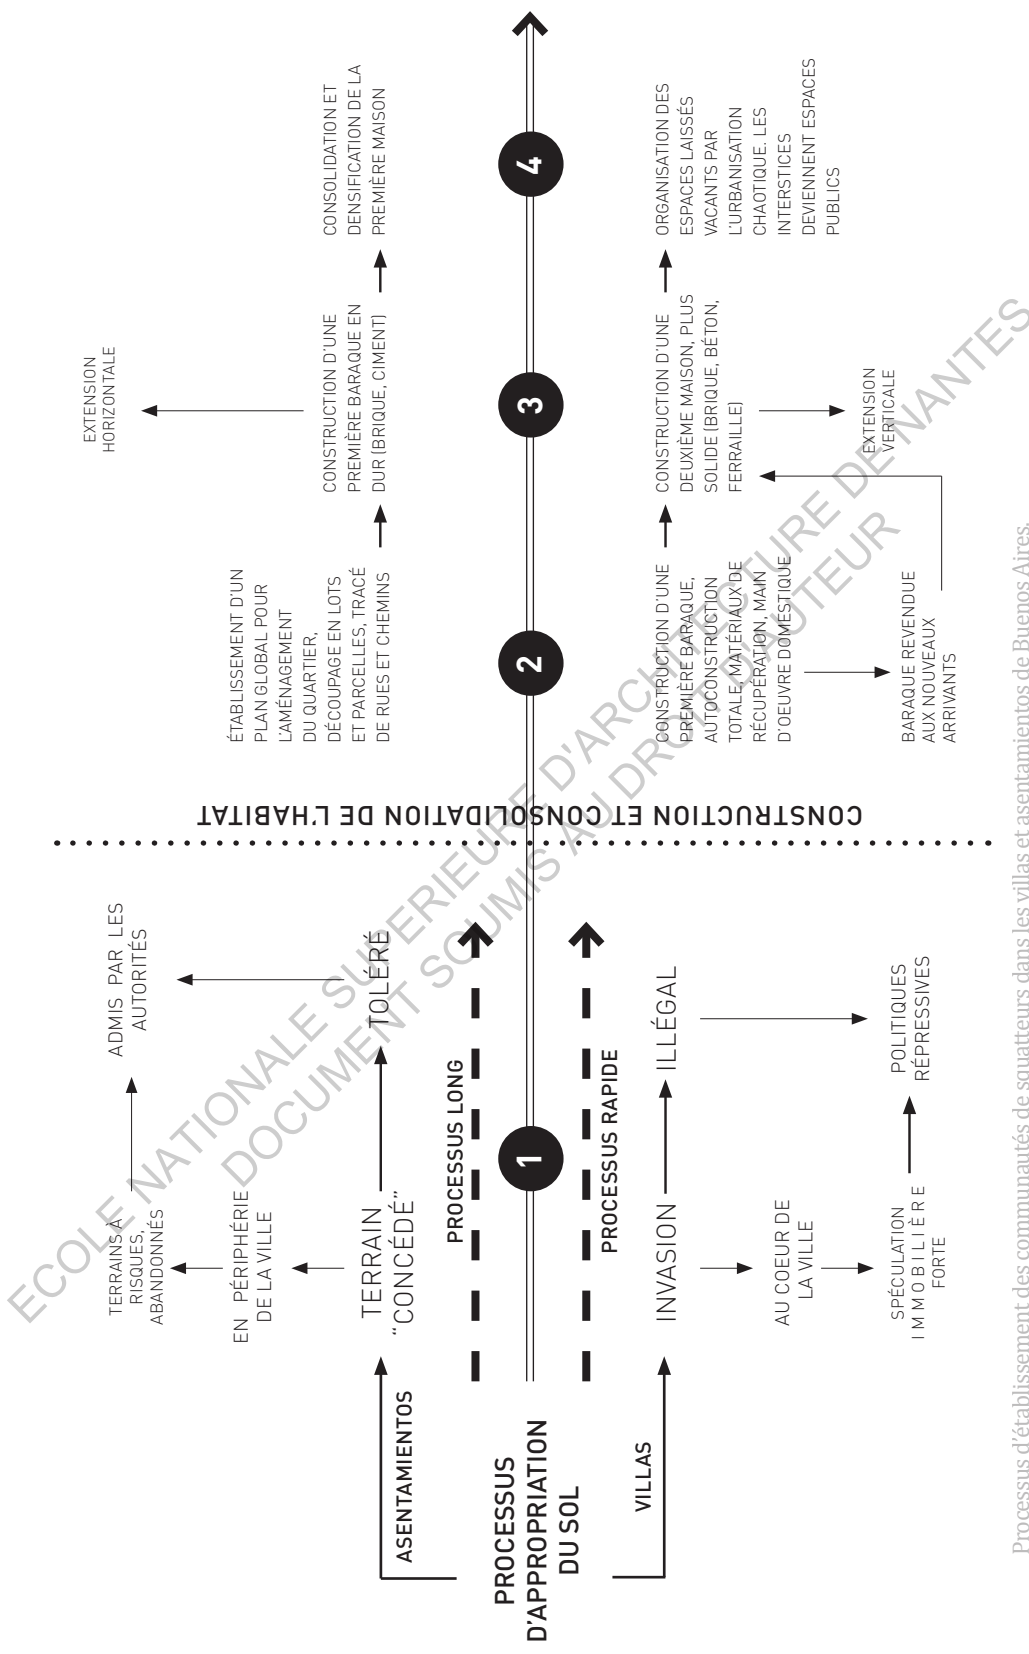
PROCESSUS D'APPROPRIATION DU SOL

ASENTAMIENTOS

TERRAIN "CONCÉDÉ"

EN PÉRIPHÉRIE DE LA VILLE

TERRAINS À RISQUES, ABANDONNÉS

TOLÉRÉ

ADMIS PAR LES AUTORITÉS

PROCESSUS LONG

1

PROCESSUS RAPIDE

VILLAS

INVASION

AU COEUR DE LA VILLE

SPÉCULATION IMMOBILIÈRE FORTE

ILLÉGAL

POLITIQUES RÉPRESSIVES

CONSTRUCTION ET CONSOLIDATION DE L'HABITAT

2

ÉTABLISSEMENT D'UN PLAN GLOBAL POUR L'AMÉNAGEMENT DU QUARTIER, DÉCOUPAGE EN LOTS ET PARCELLES, TRACÉ DE RUES ET CHEMINS

CONSTRUCTION D'UNE PREMIÈRE BARAQUE, AUTOCONSTRUCTION TOTALE, MATÉRIAUX DE RÉCUPÉRATION, MAIN D'OEUVRE DOMESTIQUE

BARAQUE REVENDUE AUX NOUVEAUX ARRIVANTS

3

CONSTRUCTION D'UNE PREMIÈRE BARAQUE EN DUR (BRIQUE, CIMENT)

EXTENSION HORIZONTALE

CONSTRUCTION D'UNE DEUXIÈME MAISON, PLUS SOLIDE (BRIQUE, BÉTON, FERRAILLE)

EXTENSION VERTICALE

4

CONSOLIDATION ET DENSIFICATION DE LA PREMIÈRE MAISON

ORGANISATION DES ESPACES LAISSÉS VACANTS PAR L'URBANISATION CHAOTIQUE. LES INTERSTICES DEVIENNENT ESPACES PUBLICS

ECOLE NATIONALE SUPERIEURE D'ARCHITECTURE DE NANTES
DOCUMENT SOUMIS AU DROIT D'AUTEUR

Processus d'établissement des communautés de squatteurs dans les villas et asentamientos de Buenos Aires.